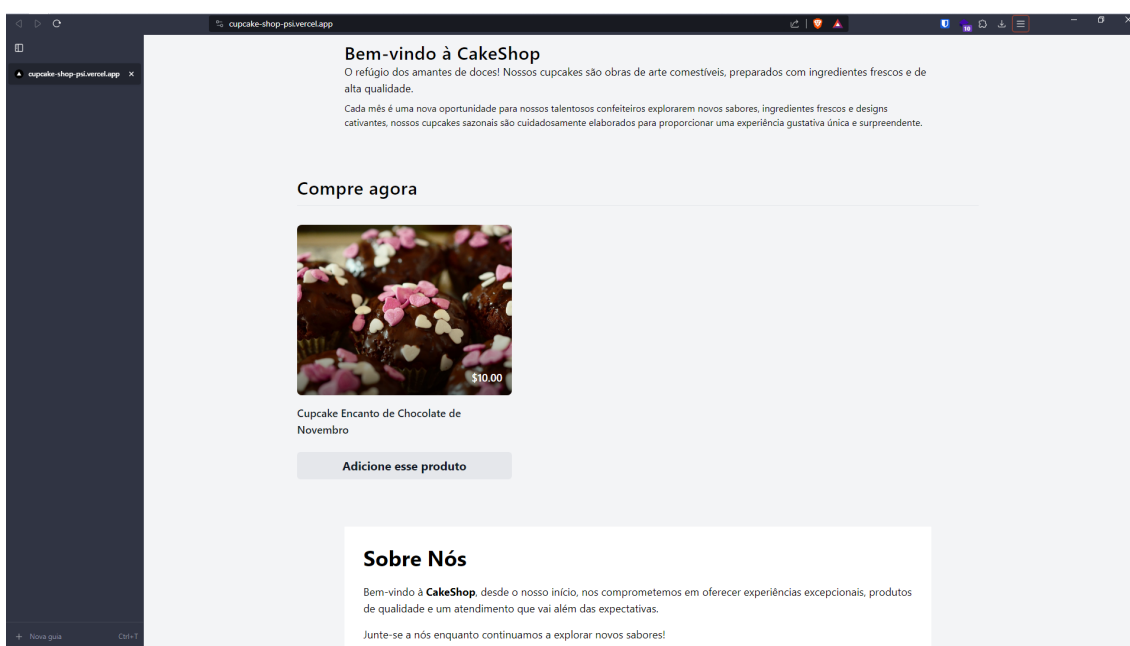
cupcake-shop-psi.vercel.app

cupcake-shop-psi.vercel.app ×

Bem-vindo à CakeShop

O refúgio dos amantes de doces! Nossos cupcakes são obras de arte comestíveis, preparados com ingredientes frescos e de alta qualidade.

Cada mês é uma nova oportunidade para nossos talentosos confeiteiros explorarem novos sabores, ingredientes frescos e designs cativantes, nossos cupcakes sazonais são cuidadosamente elaborados para proporcionar uma experiência gustativa única e surpreendente.

Compre agora

$10.00

Cupcake Encanto de Chocolate de Novembro

Adicione esse produto

Sobre Nós

Bem-vindo à **CakeShop**, desde o nosso início, nos comprometemos em oferecer experiências excepcionais, produtos de qualidade e um atendimento que vai além das expectativas.

Junte-se a nós enquanto continuamos a explorar novos sabores!

+ Nova guia Ctrl+T